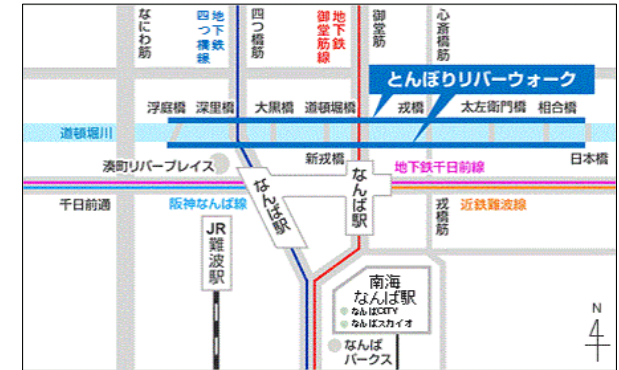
なにわ筋

地下鉄四つ橋線

四つ橋筋

地下鉄御堂筋線

御堂筋

心斎橋筋

とんぼりリバーウォーク

浮庭橋

深里橋

大黒橋

道頓堀橋

戎橋

太左衛門橋

相合橋

道頓堀川

湊町リバープレイス

新戎橋

地下鉄千日前線

日本橋

なんば駅

なんば駅

千日前通

阪神なんば線

近鉄難波線

戎橋筋

JR難波駅

南海なんば駅

なんばCITY

なんばスカイオ

なんばパークス

N